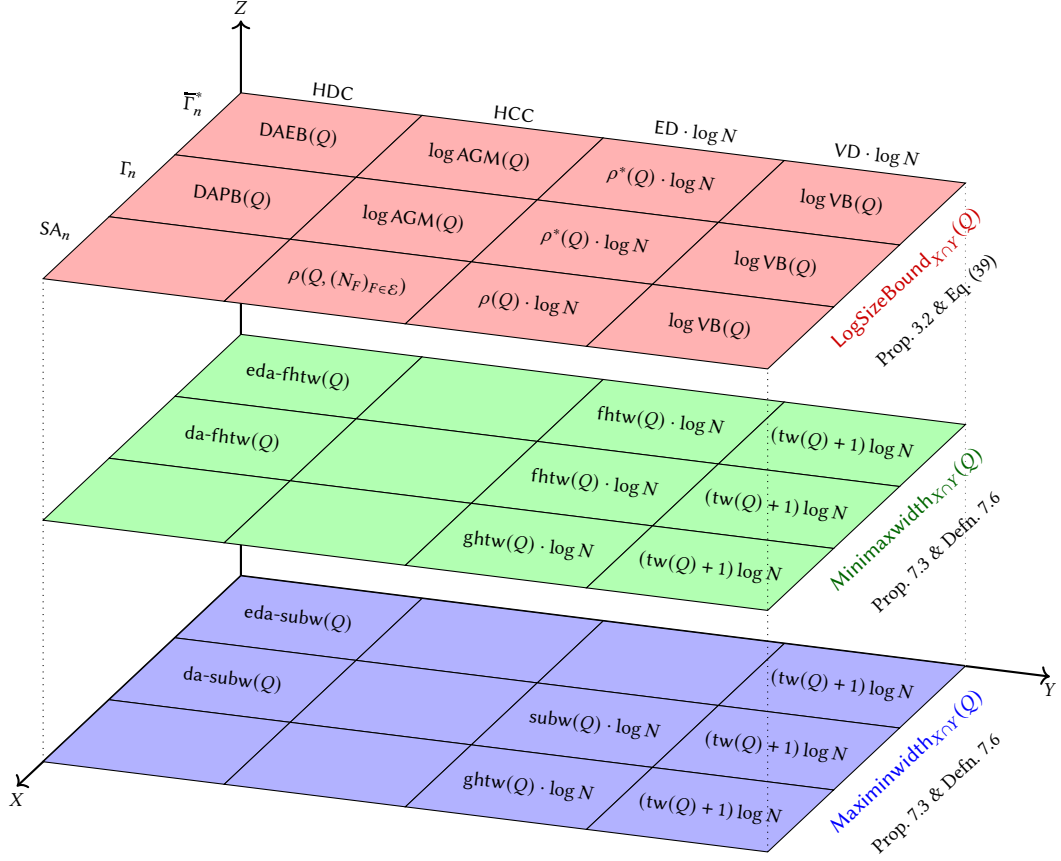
$Z$

$\overline{\Gamma}_n^*$

$\Gamma_n$

$\mathsf{SA}_n$

HDC

HCC

ED $\cdot \log N$

VD $\cdot \log N$

DAEB$(Q)$

$\log \text{AGM}(Q)$

$\rho^*(Q) \cdot \log N$

$\log \text{VB}(Q)$

DAPB$(Q)$

$\log \text{AGM}(Q)$

$\rho^*(Q) \cdot \log N$

$\log \text{VB}(Q)$

$\rho(Q, (N_F)_{F \in \mathcal{E}})$

$\rho(Q) \cdot \log N$

$\log \text{VB}(Q)$

LogSizeBound$_{X \cap Y}(Q)$

Prop. 3.2 & Eq. (39)

eda-fhtw$(Q)$

fhtw$(Q) \cdot \log N$

$(\text{tw}(Q) + 1) \log N$

da-fhtw$(Q)$

fhtw$(Q) \cdot \log N$

$(\text{tw}(Q) + 1) \log N$

ghtw$(Q) \cdot \log N$

$(\text{tw}(Q) + 1) \log N$

Minimaxwidth$_{X \cap Y}(Q)$

Prop. 7.3 & Defn. 7.6

eda-subw$(Q)$

$(\text{tw}(Q) + 1) \log N$

da-subw$(Q)$

subw$(Q) \cdot \log N$

$(\text{tw}(Q) + 1) \log N$

ghtw$(Q) \cdot \log N$

$(\text{tw}(Q) + 1) \log N$

Maximinwidth$_{X \cap Y}(Q)$

Prop. 7.3 & Defn. 7.6

$Y$

$X$